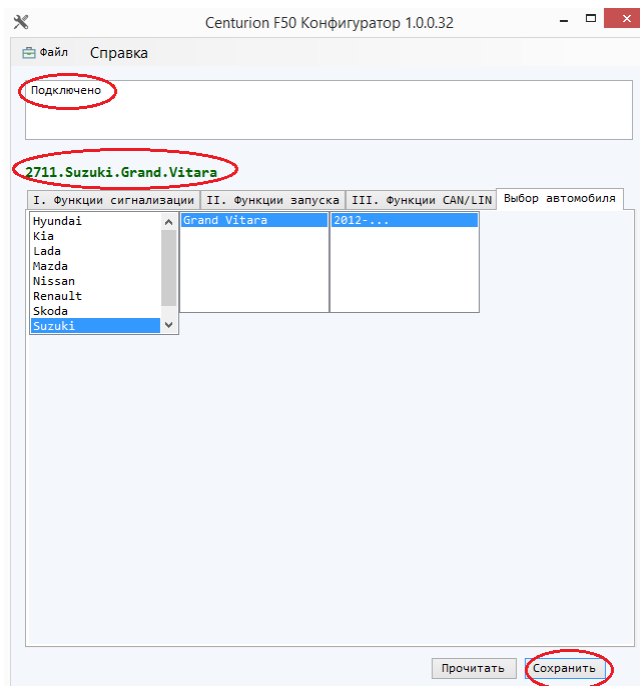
Centurion F50 Конфигуратор 1.0.0.32

Файл Справка

Подключено

2711.Suzuki.Grand.Vitara

I. Функции сигнализации | II. Функции запуска | III. Функции CAN/LIN | Выбор автомобиля

Hyundai
Kia
Lada
Mazda
Nissan
Renault
Skoda
Suzuki

Grand Vitara

2012-...

Прочитать Сохранить